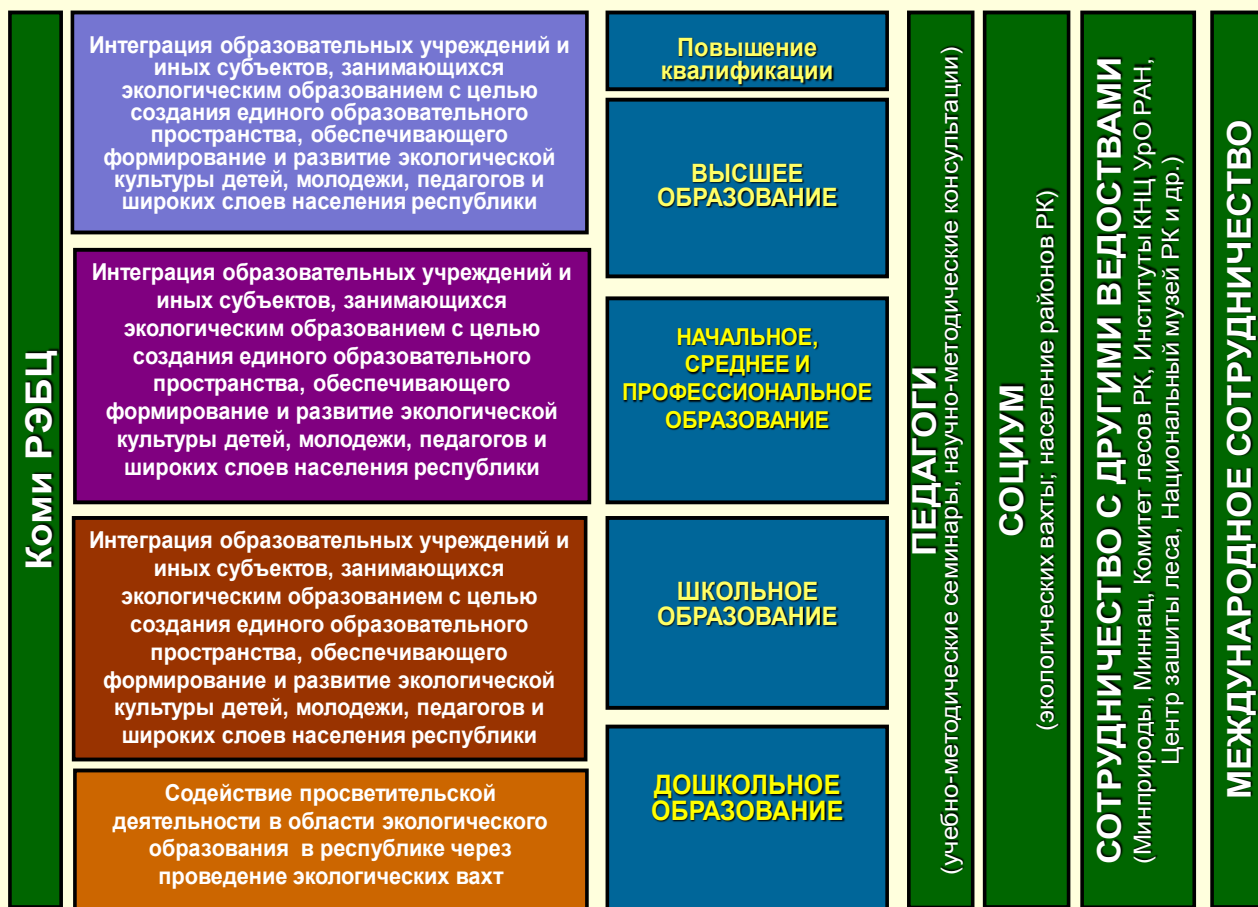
Коми РЭБЦ

Интеграция образовательных учреждений и иных субъектов, занимающихся экологическим образованием с целью создания единого образовательного пространства, обеспечивающего формирование и развитие экологической культуры детей, молодежи, педагогов и широких слоев населения республики

Интеграция образовательных учреждений и иных субъектов, занимающихся экологическим образованием с целью создания единого образовательного пространства, обеспечивающего формирование и развитие экологической культуры детей, молодежи, педагогов и широких слоев населения республики

Интеграция образовательных учреждений и иных субъектов, занимающихся экологическим образованием с целью создания единого образовательного пространства, обеспечивающего формирование и развитие экологической культуры детей, молодежи, педагогов и широких слоев населения республики

Содействие просветительской деятельности в области экологического образования в республике через проведение экологических вахт

Повышение квалификации

ВЫСШЕЕ ОБРАЗОВАНИЕ

НАЧАЛЬНОЕ, СРЕДНЕЕ И ПРОФЕССИОНАЛЬНОЕ ОБРАЗОВАНИЕ

ШКОЛЬНОЕ ОБРАЗОВАНИЕ

ДОШКОЛЬНОЕ ОБРАЗОВАНИЕ

ПЕДАГОГИ
(учебно-методические семинары, научно-методические консультации)

СОЦИУМ
(экологических вахты; население районов РК)

СОТРУДНИЧЕСТВО С ДРУГИМИ ВЕДОСТВАМИ
(Минприроды, Миннац, Комитет лесов РК, Институты КНЦ УрО РАН, Центр защиты леса, Национальный музей РК и др.)

МЕЖДУНАРОДНОЕ СОТРУДНИЧЕСТВО